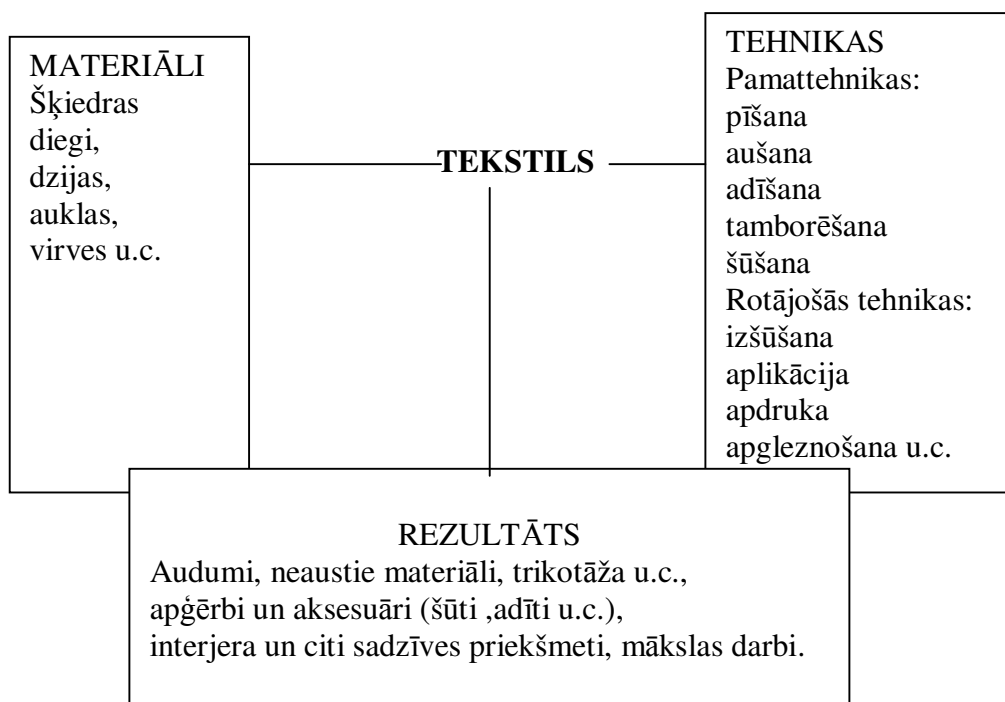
MATERIĀLI
Šķiedras
diegi,
dzijas,
auklas,
virves u.c.

TEKSTILS

TEHNIKAS
Pamattehnikas:
pīšana
aušana
adīšana
tamborēšana
šūšana
Rotājošās tehnikas:
izšūšana
aplikācija
apdruka
apgleznošana u.c.

REZULTĀTS
Audumi, neaustie materiāli, trikotāža u.c.,
apģērbi un aksesuāri (šūti ,adīti u.c.),
interjera un citi sadzīves priekšmeti, mākslas darbi.